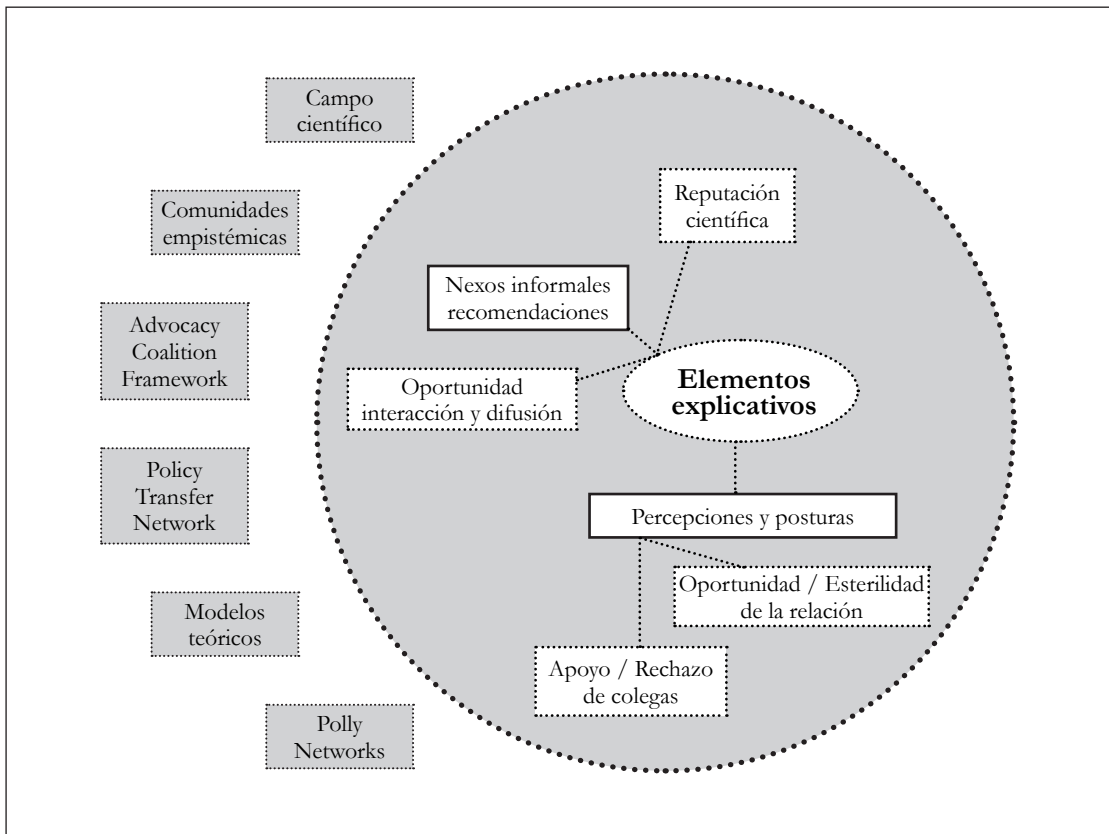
Campo científico

Comunidades empistémicas

Advocacy Coalition Framework

Policy Transfer Network

Modelos teóricos

Polly Networks

Reputación científica

Nexos informales recomendaciones

Oportunidad interacción y difusión

Elementos explicativos

Percepciones y posturas

Oportunidad / Esterilidad de la relación

Apoyo / Rechazo de colegas